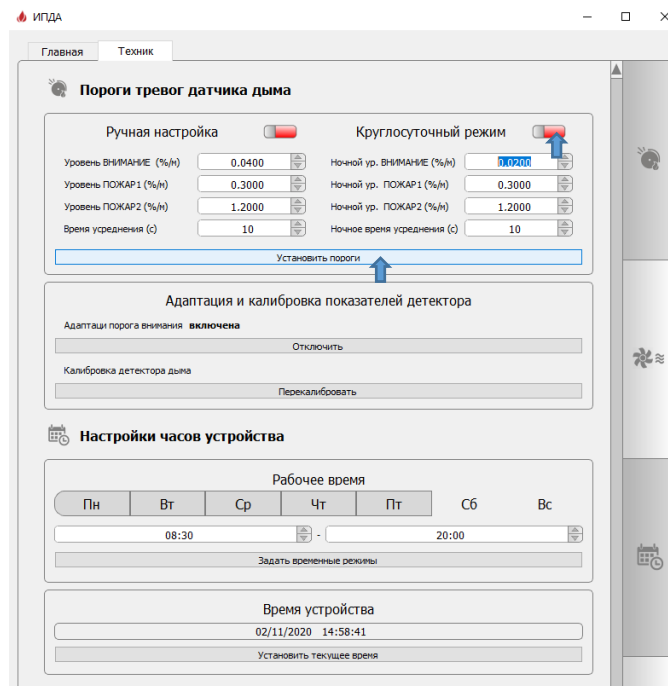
ИПДА

Главная | Техник

Пороги тревог датчика дыма

Ручная настройка

Круглосуточный режим

Уровень ВНИМАНИЕ (%/м) 0.0400

Уровень ПОЖАР1 (%/м) 0.3000

Уровень ПОЖАР2 (%/м) 1.2000

Время усреднения (с) 10

Ночной ур. ВНИМАНИЕ (%/м) 0.0200

Ночной ур. ПОЖАР1 (%/м) 0.3000

Ночной ур. ПОЖАР2 (%/м) 1.2000

Ночное время усреднения (с) 10

Установить пороги

Адаптация и калибровка показателей детектора

Адаптаци порога внимания **включена**

Отключить

Калибровка детектора дыма

Перекалибровать

Настройки часов устройства

Рабочее время

| Пн | Вт | Ср | Чт | Пт | Сб | Вс |
|---|---|---|---|---|---|---|

08:30 - 20:00

Задать временные режимы

Время устройства

02/11/2020 14:58:41

Установить текущее время